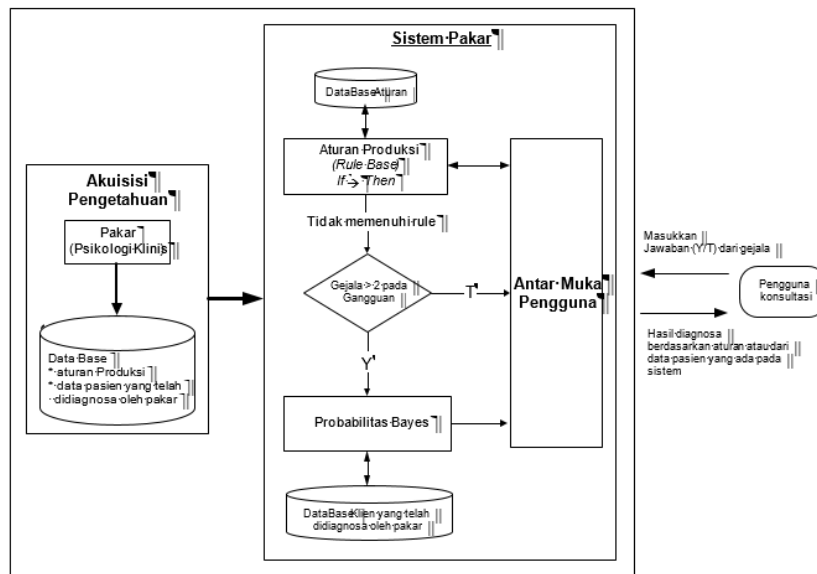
Sistem Pakar

DataBaseAturan

Aturan Produksi
(Rule Base)
If → Then

Akuisisi
Pengetahuan

Pakar
(Psikologi Klinis)

Data Base
* aturan Produksi
* data pasien yang telah
didiagnosa oleh pakar

Tidak memenuhi rule

Gejala > 2 pada
Gangguan

T

Y

Antar Muka
Pengguna

Probabilitas Bayes

DataBaseKlien yang telah
didiagnosa oleh pakar

Masukkan
Jawaban (Y/T) dari gejala

Pengguna
konsultasi

Hasil diagnosa
berdasarkan aturan atau dari
data pasien yang ada pada
sistem